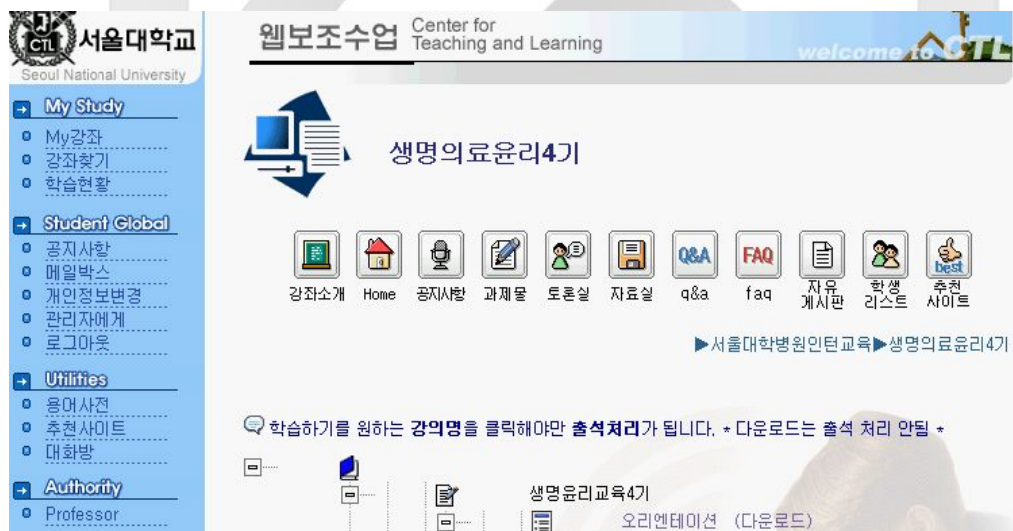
CTL 서울대학교
Seoul National University

웹보조수업 Center for Teaching and Learning

welcome to CTL

My Study
My강좌
강좌찾기
학습현황

Student Global
공지사항
메일박스
개인정보변경
관리자에게
로그아웃

Utilities
용어사전
추천사이트
대화방

Authority
Professor

생명의료윤리4기

강좌소개
Home
공지사항
과제물
토론실
자료실
Q&A q&a
FAQ faq
자유게시판
학생리스트
best 추천사이트

▶서울대학병원인턴교육▶생명의료윤리4기

학습하기를 원하는 강의명을 클릭해야만 출석처리가 됩니다. * 다운로드는 출석 처리 안됨 *

생명윤리교육4기
오리엔테이션 (다운로드)